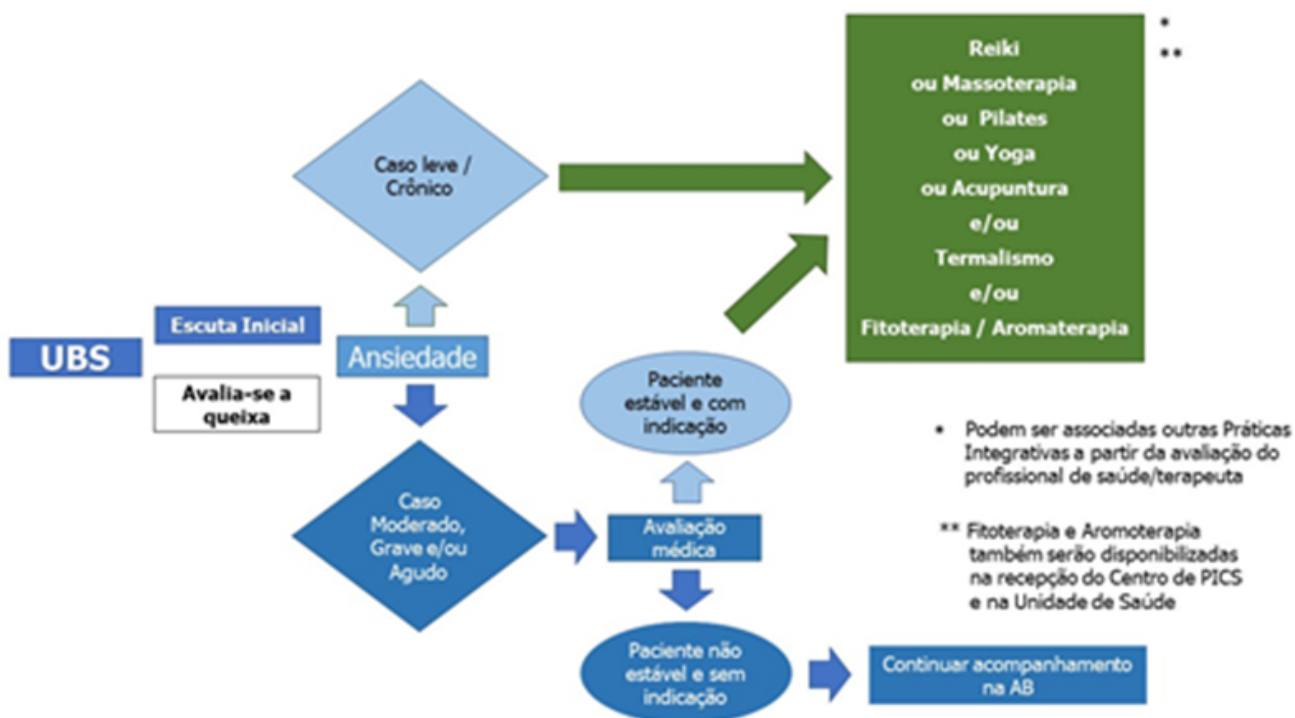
UBS

Escuta Inicial

Avalia-se a queixa

Ansiedade

Caso leve / Crônico

Reiki
ou Massoterapia
ou Pilates
ou Yoga
ou Acupuntura
e/ou
Termalismo
e/ou
Fitoterapia / Aromaterapia

*
**

Caso Moderado, Grave e/ou Agudo

Avaliação médica

Paciente estável e com indicação

Paciente não estável e sem indicação

Continuar acompanhamento na AB

• Podem ser associadas outras Práticas Integrativas a partir da avaliação do profissional de saúde/terapeuta

** Fitoterapia e Aromaterapia também serão disponibilizadas na recepção do Centro de PICS e na Unidade de Saúde